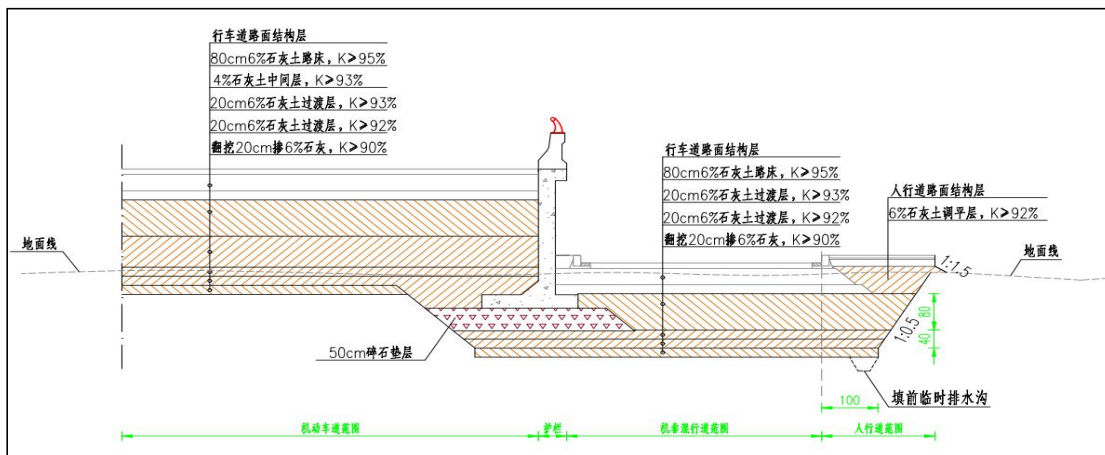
行车道路面结构层

80cm6%石灰土路床，K≥95%

4%石灰土中间层，K≥93%

20cm6%石灰土过渡层，K≥93%

20cm6%石灰土过渡层，K≥92%

翻挖20cm掺6%石灰，K≥90%

行车道路面结构层

80cm6%石灰土路床，K≥95%

20cm6%石灰土过渡层，K≥93%

20cm6%石灰土过渡层，K≥92%

翻挖20cm掺6%石灰，K≥90%

人行道路面结构层

6%石灰土调平层，K≥92%

地面线

地面线

1:1.5

80

40

1:0.5

50cm碎石垫层

100

填前临时排水沟

机动车道范围

护栏

机非混行道范围

人行道范围